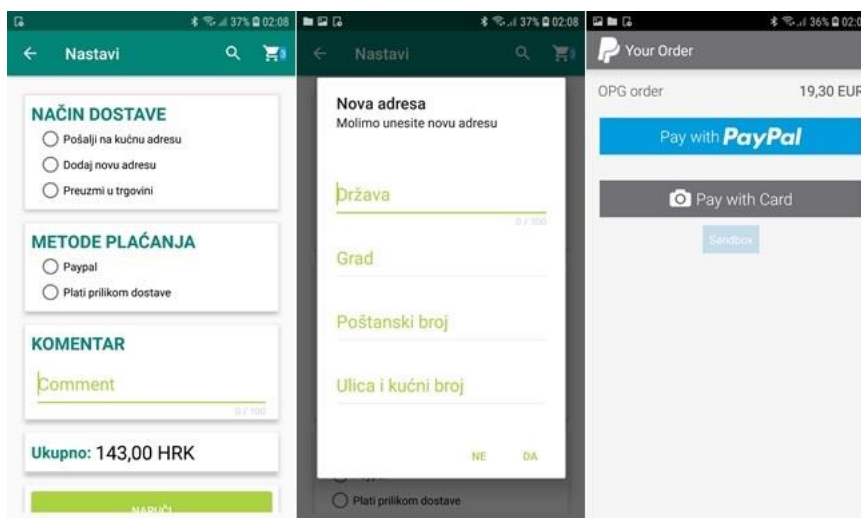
37% 02:08
Nastavi

NAČIN DOSTAVE
Pošalji na kućnu adresu
Dodaj novu adresu
Preuzmi u trgovini

METODE PLAĆANJA
Paypal
Plati prilikom dostave

KOMENTAR
Comment
0 / 100

Ukupno: 143,00 HRK

NARUČI

37% 02:08
Nastavi

Nova adresa
Molimo unesite novu adresu

Država
0 / 100

Grad

Poštanski broj

Ulica i kućni broj

NE DA

Plati prilikom dostave

36% 02:0
Your Order

OPG order 19,30 EUR

Pay with PayPal

Pay with Card

Sandbox